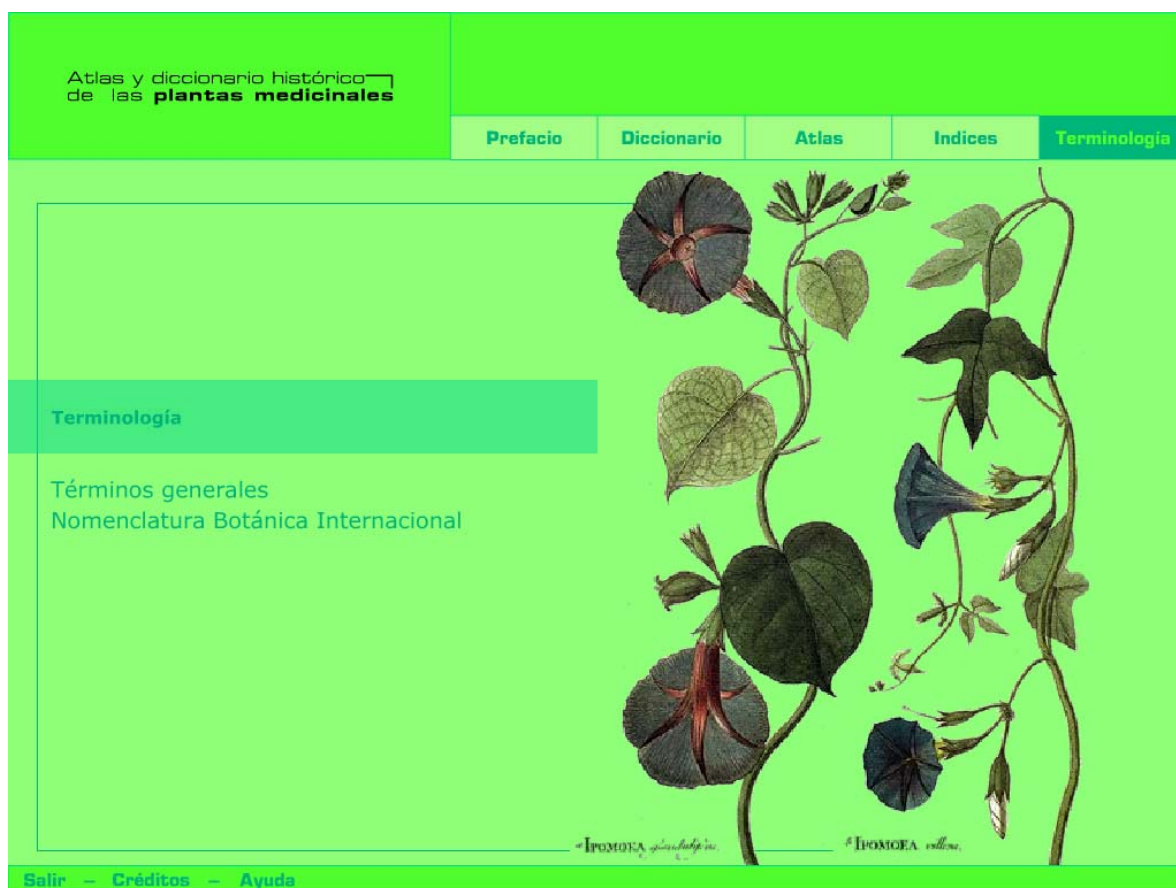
Atlas y diccionario histórico de las plantas medicinales

Prefacio
Diccionario
Atlas
Indices
Terminología

Terminología

Términos generales
Nomenclatura Botánica Internacional

a IPOMOEA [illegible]
b IPOMOEA villosa

Salir – Créditos – Ayuda